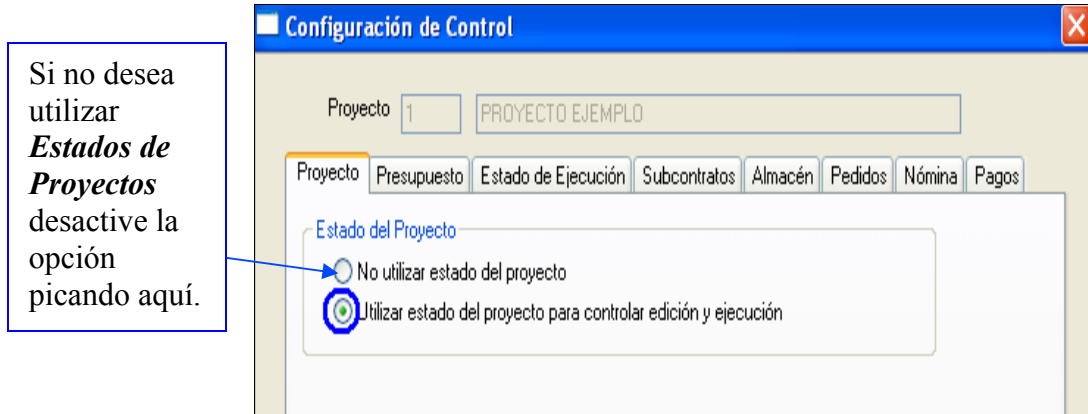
Si no desea utilizar ***Estados de Proyectos*** desactive la opción picando aquí.

Configuración de Control

X

Proyecto 1 PROYECTO EJEMPLO

Proyecto | Presupuesto | Estado de Ejecución | Subcontratos | Almacén | Pedidos | Nómina | Pagos

Estado del Proyecto

No utilizar estado del proyecto

Utilizar estado del proyecto para controlar edición y ejecución